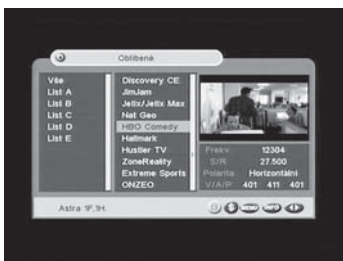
Oblíbená

Vše
List A
List B
List C
List D
List E

Discovery CE
JimJam
Jetix/Jetix Max
Nat Geo
HBO Comedy
Hallmark
Hustler TV
ZoneReality
Extreme Sports
ONZEO

| | |
|---|---|
| Frekv. | 12304 |
| S/R | 27.500 |
| Polarita | Horizontální |
| V/A/P | 401 411 401 |

Astra 1F,1H

MENU INFO